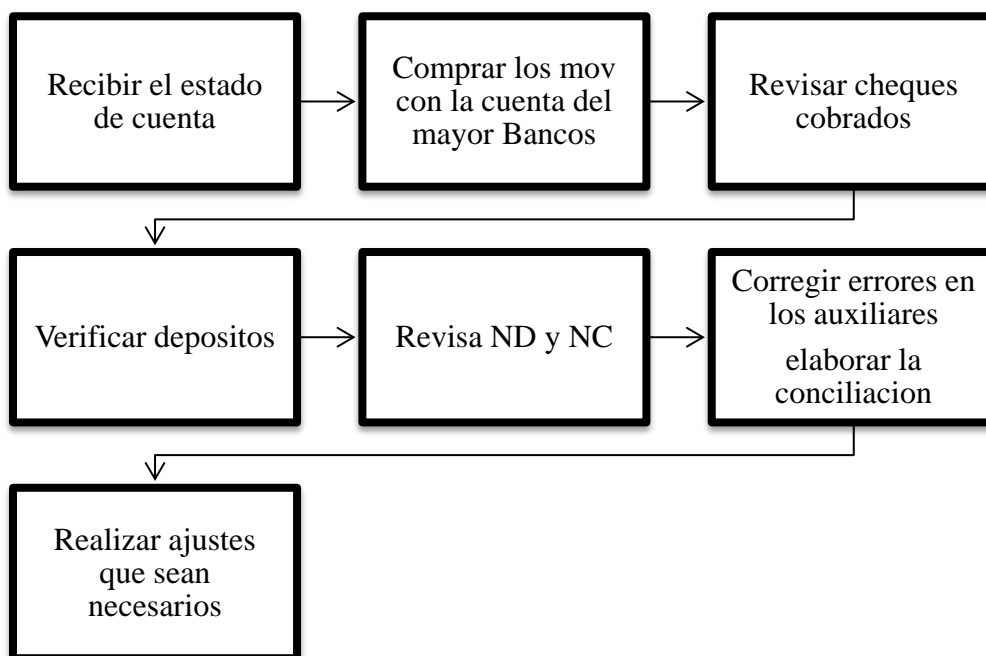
Recibir el estado de cuenta

Comprar los mov con la cuenta del mayor Bancos

Revisar cheques cobrados

Verificar depositos

Revisa ND y NC

Corregir errores en los auxiliares

elaborar la conciliacion

Realizar ajustes que sean necesarios